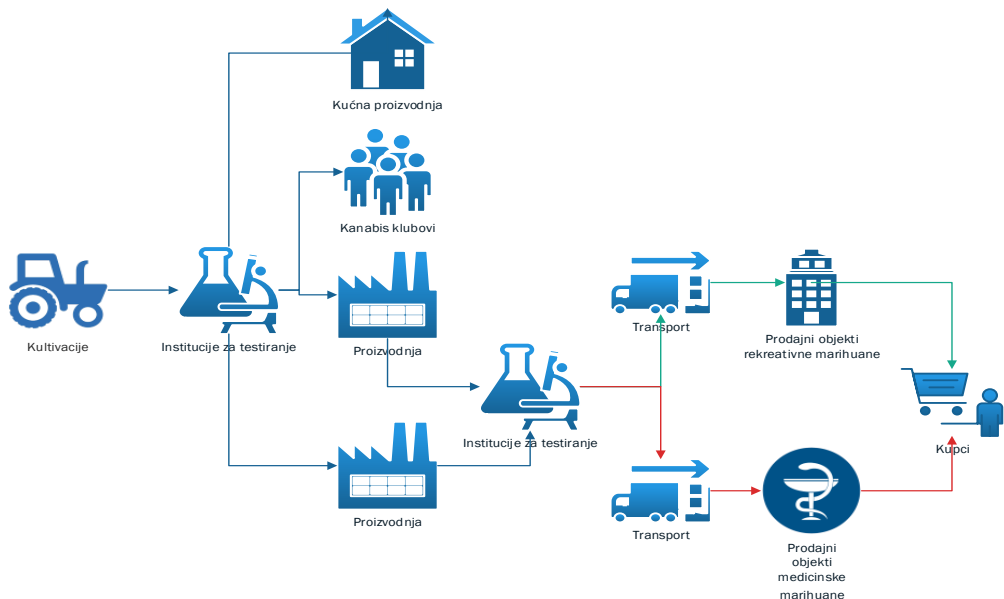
Kućna proizvodnja

Kanabis klubovi

Kultivacije

Institucije za testiranje

Proizvodnja

Institucije za testiranje

Proizvodnja

Transport

Prodajni objekti rekreativne marihuane

Kupci

Transport

Prodajni objekti medicinske marihuane